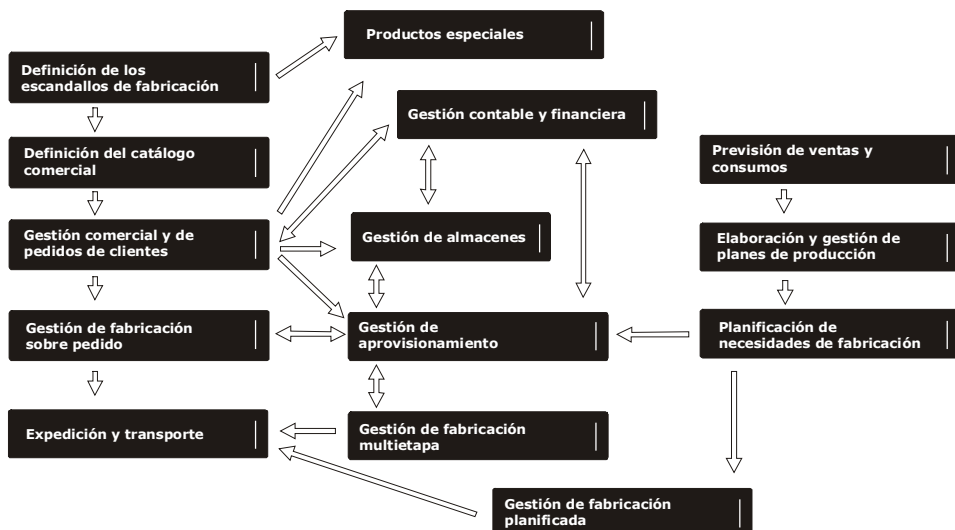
Productos especiales

Definición de los escandallos de fabricación

Gestión contable y financiera

Definición del catálogo comercial

Previsión de ventas y consumos

Gestión comercial y de pedidos de clientes

Gestión de almacenes

Elaboración y gestión de planes de producción

Gestión de fabricación sobre pedido

Gestión de aprovisionamiento

Planificación de necesidades de fabricación

Expedición y transporte

Gestión de fabricación multietapa

Gestión de fabricación planificada